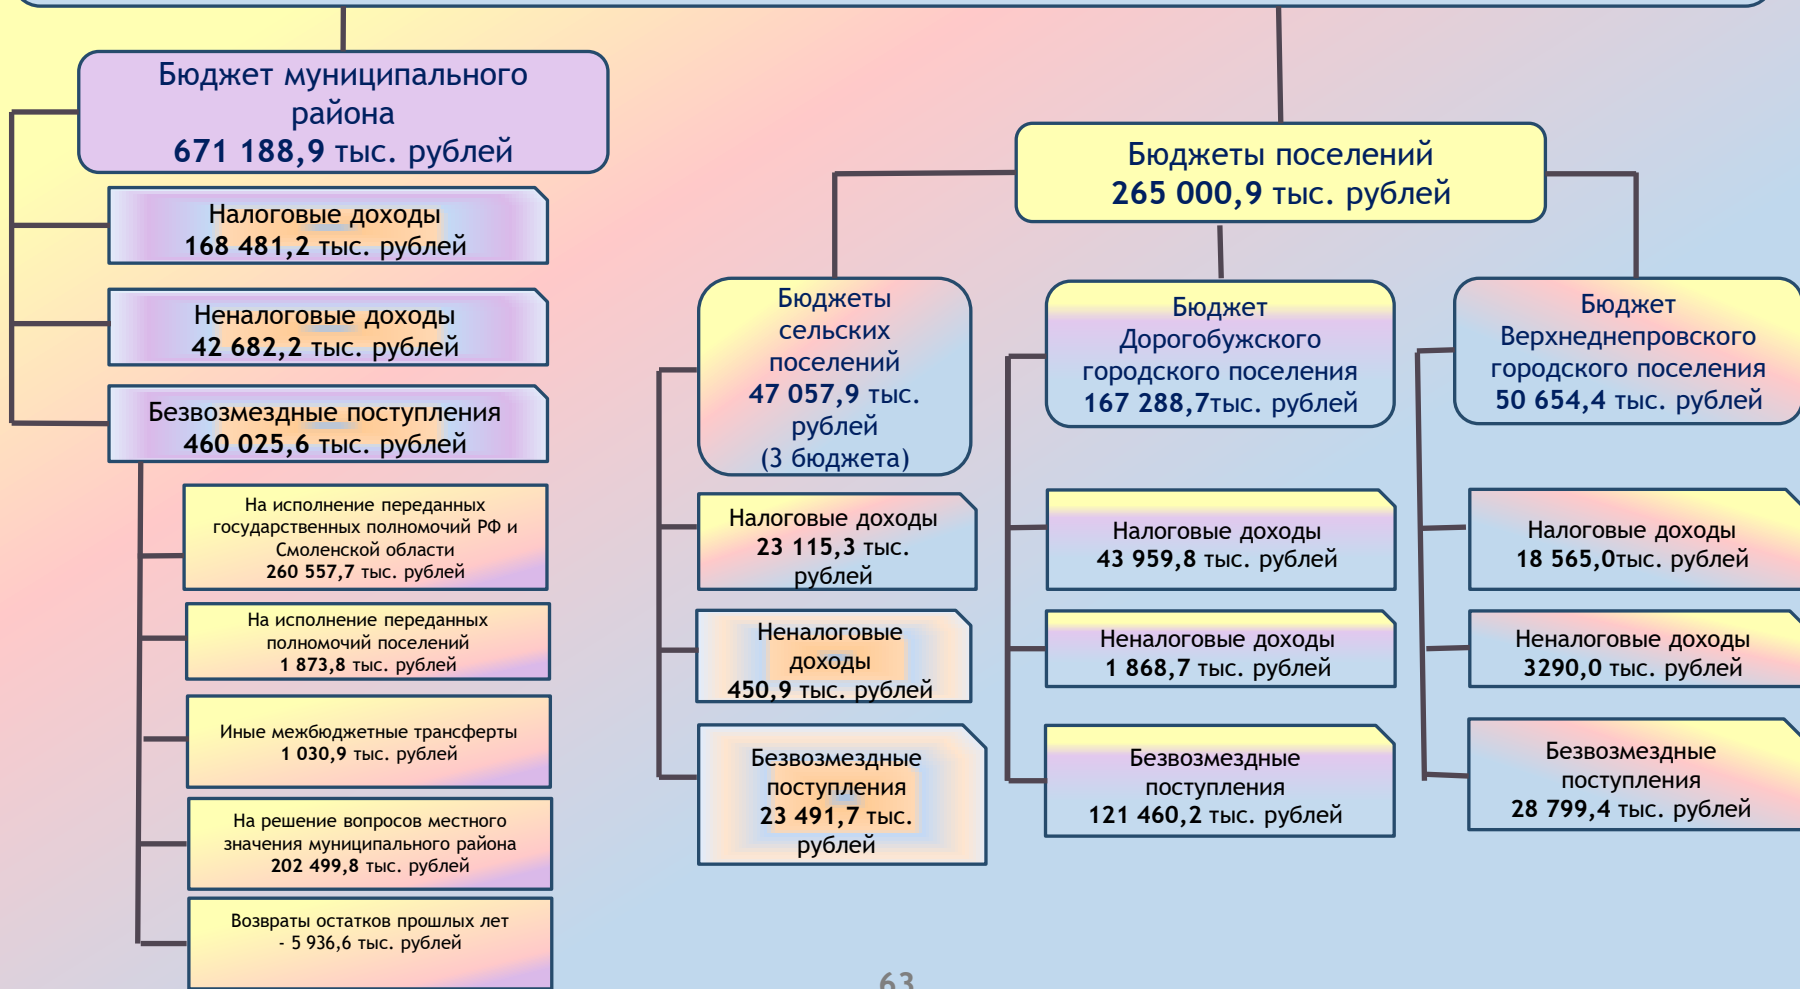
Бюджет муниципального района
671 188,9 тыс. рублей

Налоговые доходы
168 481,2 тыс. рублей

Неналоговые доходы
42 682,2 тыс. рублей

Безвозмездные поступления
460 025,6 тыс. рублей

На исполнение переданных государственных полномочий РФ и Смоленской области
260 557,7 тыс. рублей

На исполнение переданных полномочий поселений
1 873,8 тыс. рублей

Иные межбюджетные трансферты
1 030,9 тыс. рублей

На решение вопросов местного значения муниципального района
202 499,8 тыс. рублей

Возвраты остатков прошлых лет
- 5 936,6 тыс. рублей

Бюджеты поселений
265 000,9 тыс. рублей

Бюджеты сельских поселений
47 057,9 тыс. рублей
(3 бюджета)

Налоговые доходы
23 115,3 тыс. рублей

Неналоговые доходы
450,9 тыс. рублей

Безвозмездные поступления
23 491,7 тыс. рублей

Бюджет Дорогобужского городского поселения
167 288,7тыс. рублей

Налоговые доходы
43 959,8 тыс. рублей

Неналоговые доходы
1 868,7 тыс. рублей

Безвозмездные поступления
121 460,2 тыс. рублей

Бюджет Верхнеднепровского городского поселения
50 654,4 тыс. рублей

Налоговые доходы
18 565,0тыс. рублей

Неналоговые доходы
3290,0 тыс. рублей

Безвозмездные поступления
28 799,4 тыс. рублей

63